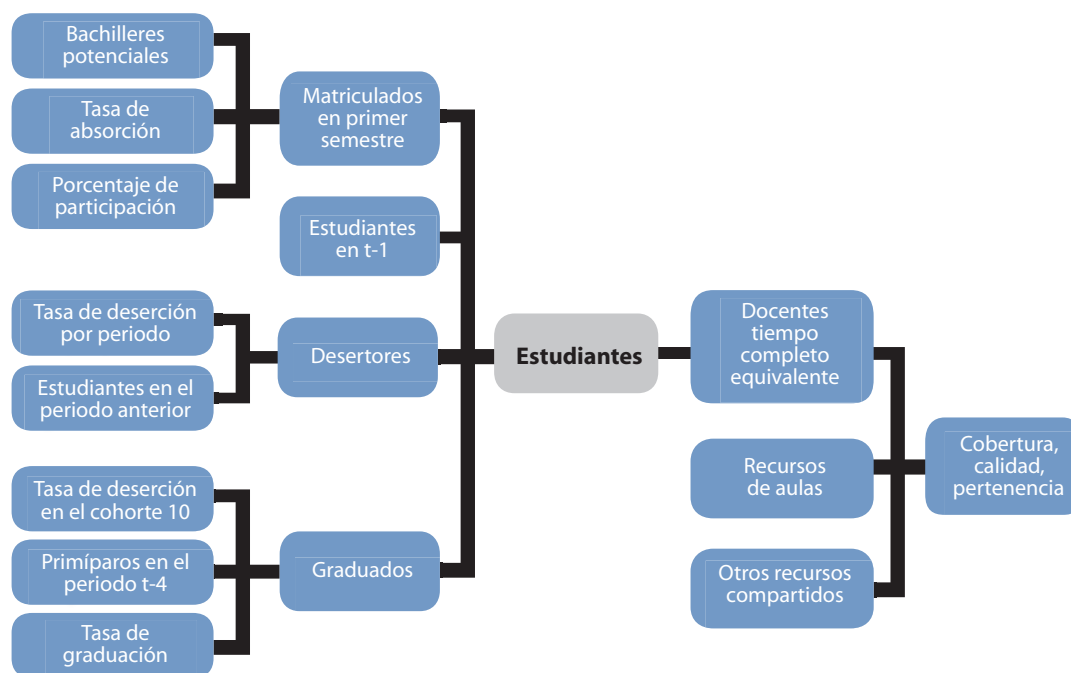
Bachilleres potenciales

Tasa de absorción

Porcentaje de participación

Matriculados en primer semestre

Estudiantes en t-1

Tasa de deserción por periodo

Estudiantes en el periodo anterior

Desertores

Estudiantes

Docentes tiempo completo equivalente

Recursos de aulas

Otros recursos compartidos

Cobertura, calidad, pertenencia

Tasa de deserción en el cohorte 10

Primíparos en el periodo t-4

Tasa de graduación

Graduados